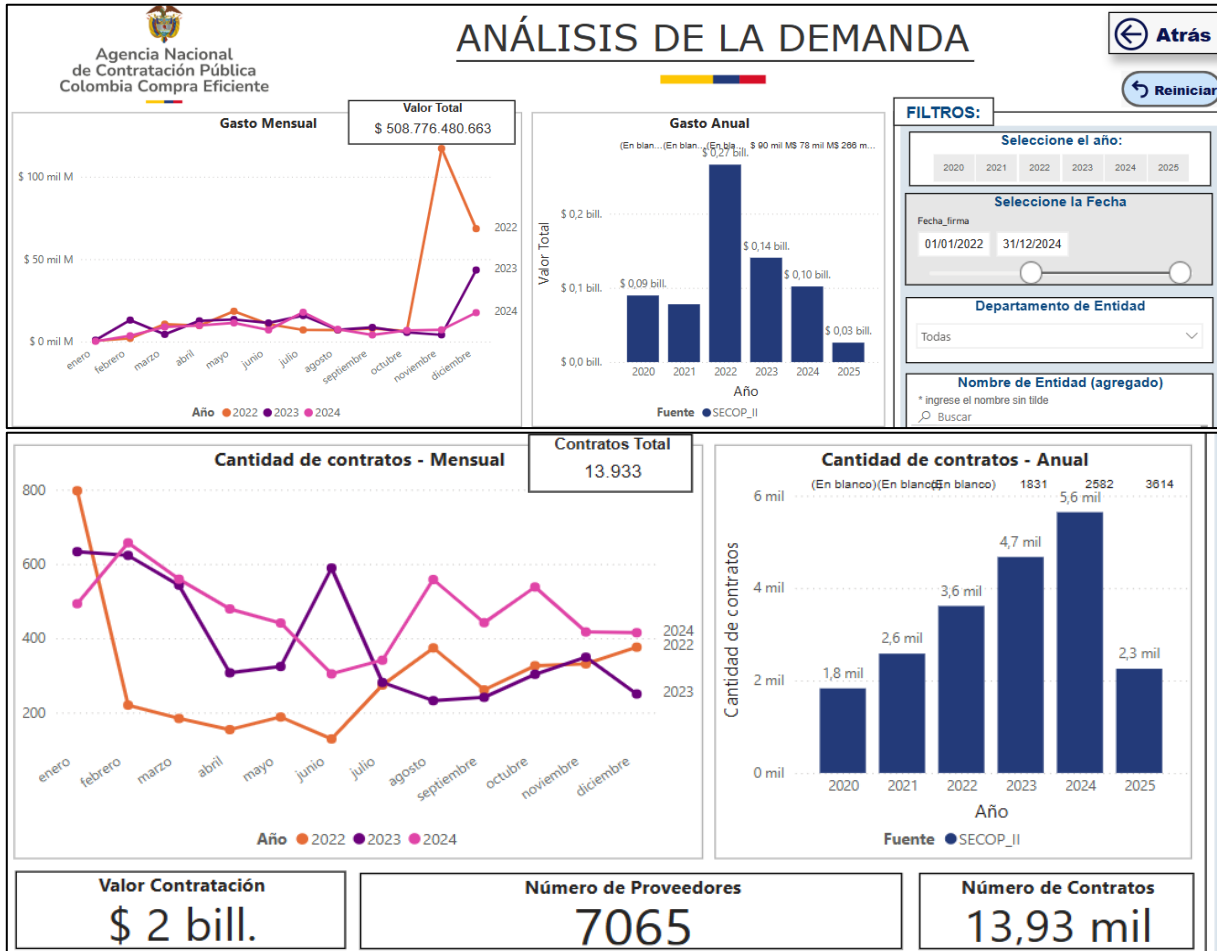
Agencia Nacional de Contratación Pública Colombia Compra Eficiente

ANÁLISIS DE LA DEMANDA

Atrás

Reiniciar

Gasto Mensual

Valor Total
$ 508.776.480.663

$ 100 mil M
$ 50 mil M
$ 0 mil M

2022
2023
2024

enero febrero marzo abril mayo junio julio agosto septiembre octubre noviembre diciembre

Año 2022 2023 2024

Gasto Anual

(En blan... (En blan... (En bla... $ 90 mil M $ 78 mil M $ 266 m...

Valor Total
$ 0,2 bill.
$ 0,1 bill.
$ 0,0 bill.

$ 0,09 bill.
$ 0,27 bill.
$ 0,14 bill.
$ 0,10 bill.
$ 0,03 bill.

2020 2021 2022 2023 2024 2025
Año

Fuente SECOP_II

FILTROS:

Seleccione el año:
2020 2021 2022 2023 2024 2025

Seleccione la Fecha
Fecha_firma
01/01/2022 31/12/2024

Departamento de Entidad
Todas

Nombre de Entidad (agregado)
* ingrese el nombre sin tilde
Buscar

Cantidad de contratos - Mensual

Contratos Total
13.933

800
600
400
200

2024
2022
2023

enero febrero marzo abril mayo junio julio agosto septiembre octubre noviembre diciembre

Año 2022 2023 2024

Cantidad de contratos - Anual

(En blanco) (En blanco) (En blanco) 1831 2582 3614

6 mil
4 mil
2 mil
0 mil

Cantidad de contratos

1,8 mil
2,6 mil
3,6 mil
4,7 mil
5,6 mil
2,3 mil

2020 2021 2022 2023 2024 2025
Año

Fuente SECOP_II

Valor Contratación
$ 2 bill.

Número de Proveedores
7065

Número de Contratos
13,93 mil